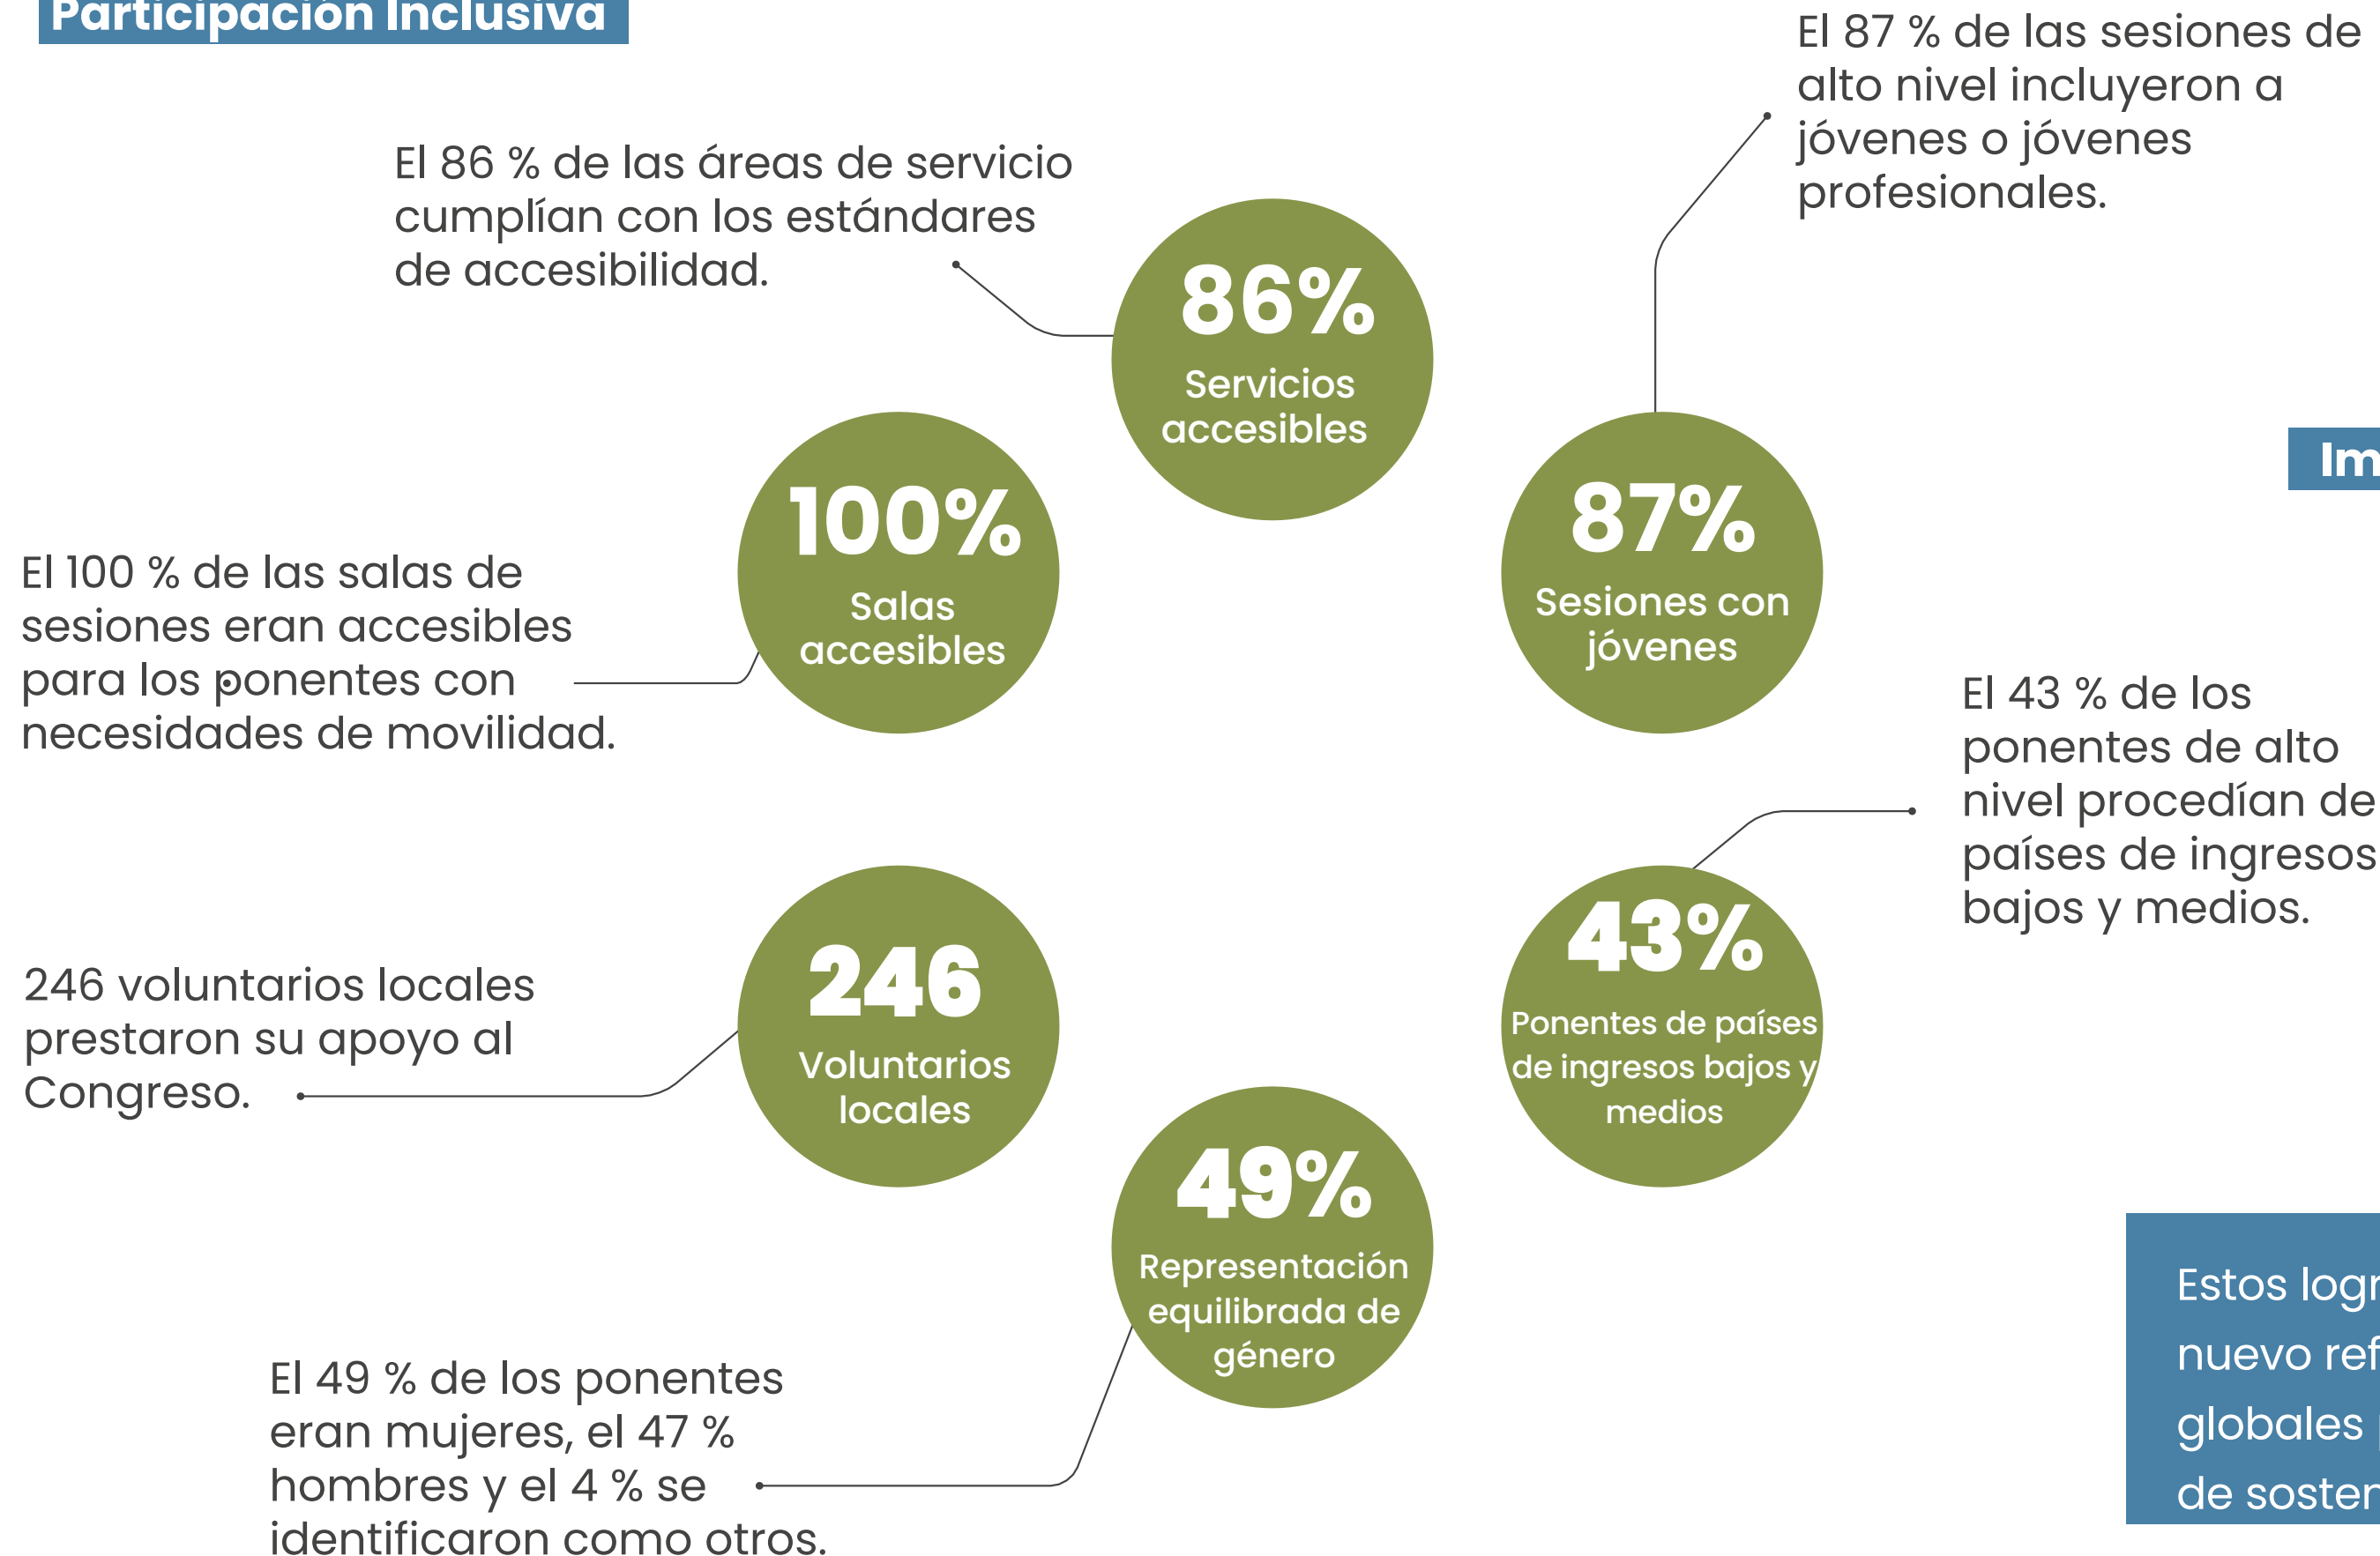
Participación Inclusiva

El 86 % de las áreas de servicio cumplían con los estándares de accesibilidad.

86%
Servicios accesibles

El 87 % de las sesiones de alto nivel incluyeron a jóvenes o jóvenes profesionales.

Im

El 100 % de las salas de sesiones eran accesibles para los ponentes con necesidades de movilidad.

100%
Salas accesibles

87%
Sesiones con jóvenes

El 43 % de los ponentes de alto nivel procedían de países de ingresos bajos y medios.

246 voluntarios locales prestaron su apoyo al Congreso.

246
Voluntarios locales

43%
Ponentes de países de ingresos bajos y medios

49%
Representación equilibrada de género

Estos logr
nuevo ref
globales
de soster

El 49 % de los ponentes eran mujeres, el 47 % hombres y el 4 % se identificaron como otros.